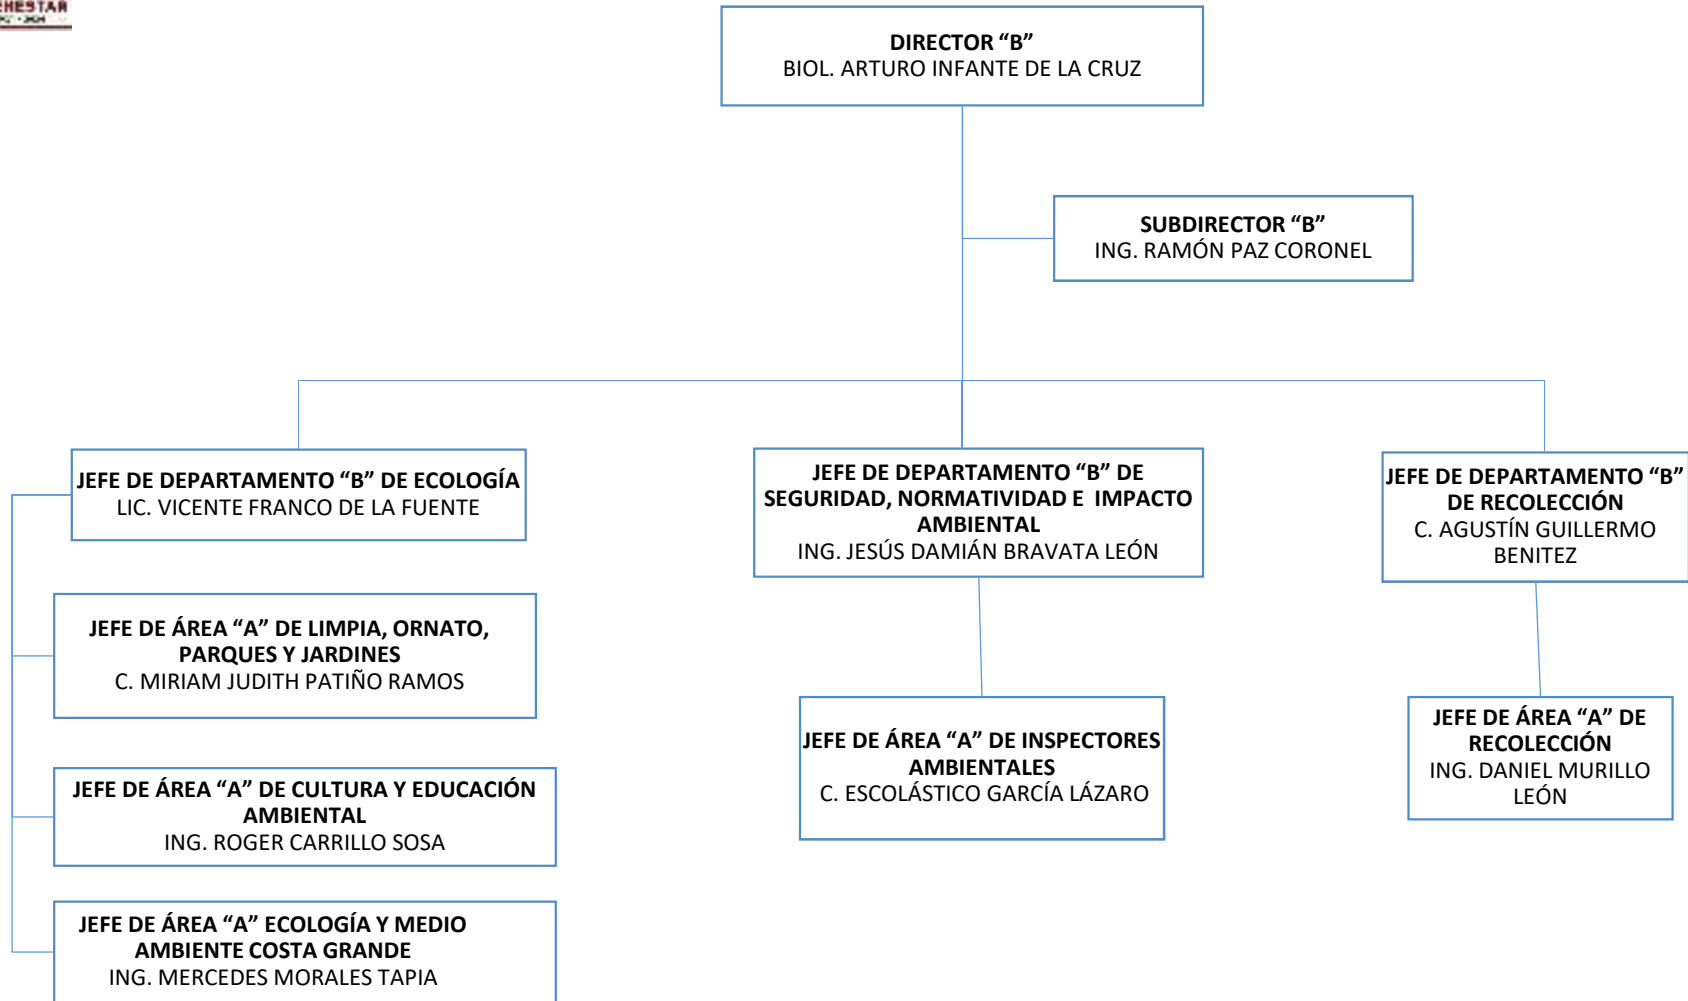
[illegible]ESTAR

DIRECTOR “B”
BIOL. ARTURO INFANTE DE LA CRUZ

SUBDIRECTOR “B”
ING. RAMÓN PAZ CORONEL

JEFE DE DEPARTAMENTO “B” DE ECOLOGÍA
LIC. VICENTE FRANCO DE LA FUENTE

JEFE DE DEPARTAMENTO “B” DE SEGURIDAD, NORMATIVIDAD E IMPACTO AMBIENTAL
ING. JESÚS DAMIÁN BRAVATA LEÓN

JEFE DE DEPARTAMENTO “B” DE RECOLECCIÓN
C. AGUSTÍN GUILLERMO BENITEZ

JEFE DE ÁREA “A” DE LIMPIA, ORNATO, PARQUES Y JARDINES
C. MIRIAM JUDITH PATIÑO RAMOS

JEFE DE ÁREA “A” DE INSPECTORES AMBIENTALES
C. ESCOLÁSTICO GARCÍA LÁZARO

JEFE DE ÁREA “A” DE RECOLECCIÓN
ING. DANIEL MURILLO LEÓN

JEFE DE ÁREA “A” DE CULTURA Y EDUCACIÓN AMBIENTAL
ING. ROGER CARRILLO SOSA

JEFE DE ÁREA “A” ECOLOGÍA Y MEDIO AMBIENTE COSTA GRANDE
ING. MERCEDES MORALES TAPIA